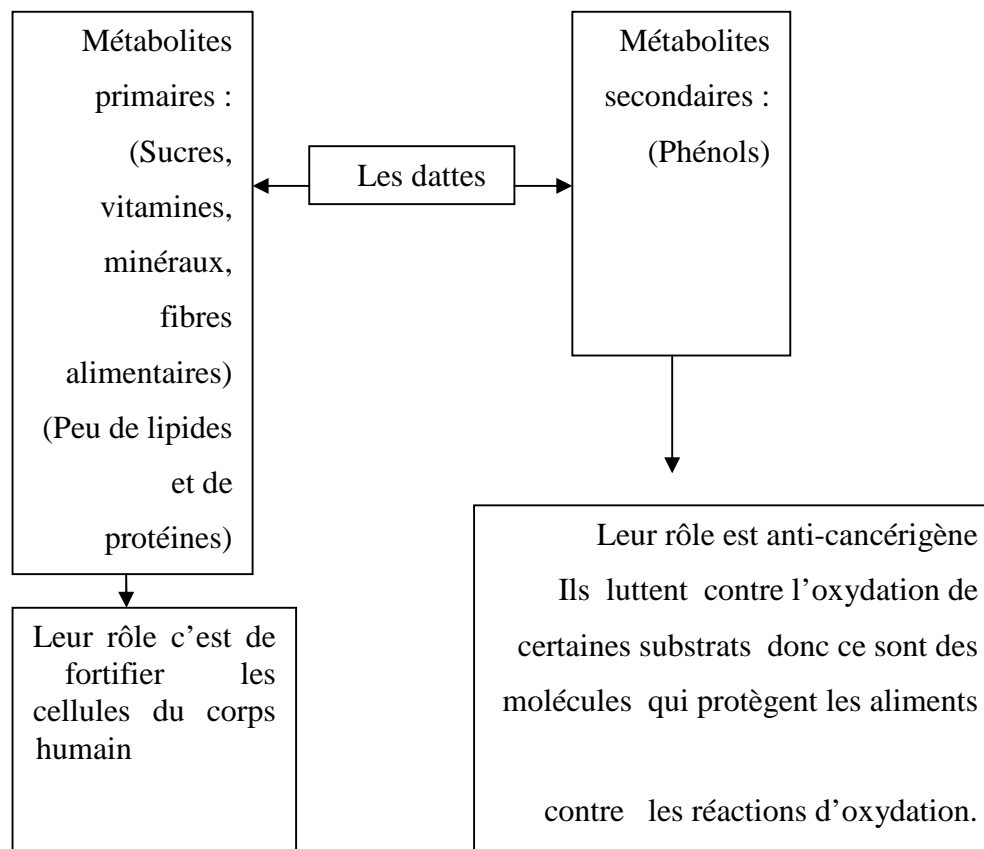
Métabolites primaires : (Sucres, vitamines, minéraux, fibres alimentaires) (Peu de lipides et de protéines)

Les dattes

Métabolites secondaires : (Phénols)

Leur rôle c'est de fortifier les cellules du corps humain

Leur rôle est anti-cancérigène Ils luttent contre l'oxydation de certaines substrats donc ce sont des molécules qui protègent les aliments

contre les réactions d'oxydation.